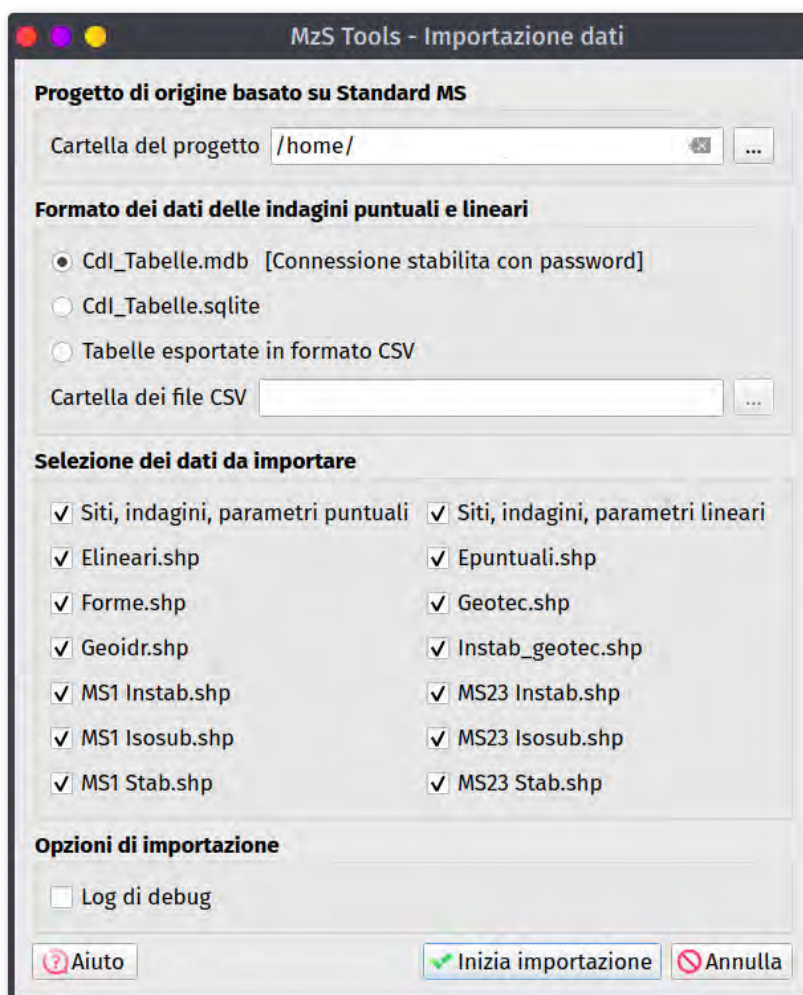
MzS Tools - Importazione dati

Progetto di origine basato su Standard MS

Cartella del progetto /home/ ...

Formato dei dati delle indagini puntuali e lineari

Cdl_Tabelle.mdb [Connessione stabilita con password]

Cdl_Tabelle.sqlite

Tabelle esportate in formato CSV

Cartella dei file CSV ...

Selezione dei dati da importare

Siti, indagini, parametri puntuali

Siti, indagini, parametri lineari

Elineari.shp

Epuntuali.shp

Forme.shp

Geotec.shp

Geoidr.shp

Instab_geotec.shp

MS1 Instab.shp

MS23 Instab.shp

MS1 Isosub.shp

MS23 Isosub.shp

MS1 Stab.shp

MS23 Stab.shp

Opzioni di importazione

Log di debug

Aiuto

Inizia importazione

Annulla